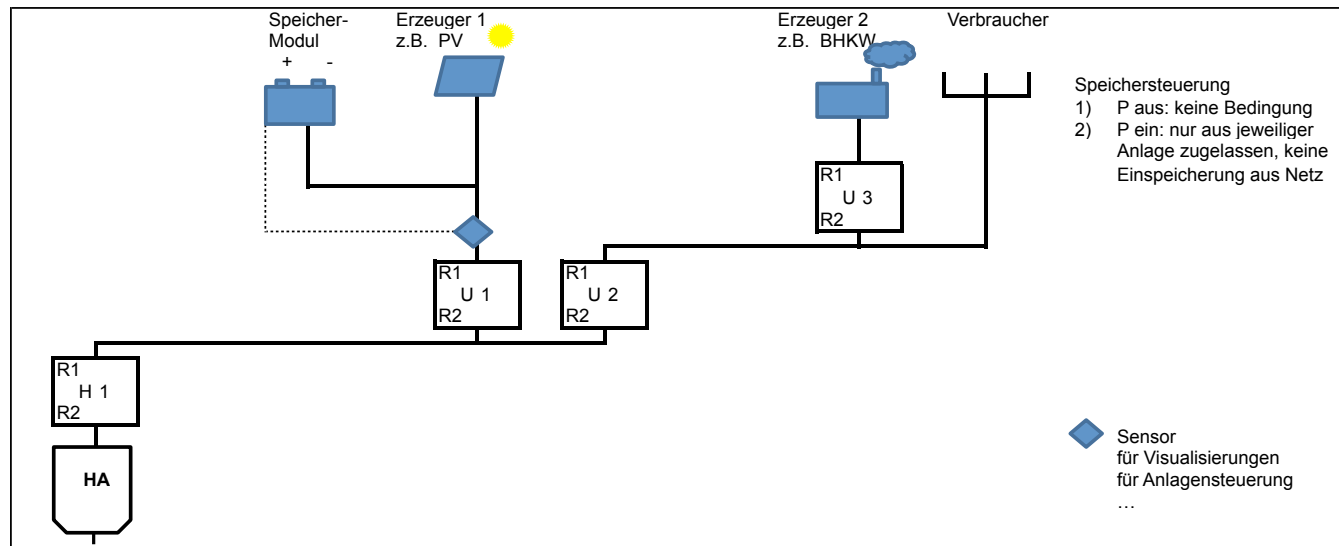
Speicher-Modul
+ -

Erzeuger 1
z.B. PV

Erzeuger 2
z.B. BHKW

Verbraucher

Speichersteuerung
1) P aus: keine Bedingung
2) P ein: nur aus jeweiliger Anlage zugelassen, keine Einspeicherung aus Netz

R1
U 3
R2

R1
U 1
R2

R1
U 2
R2

R1
H 1
R2

HA

Sensor
für Visualisierungen
für Anlagensteuerung
…